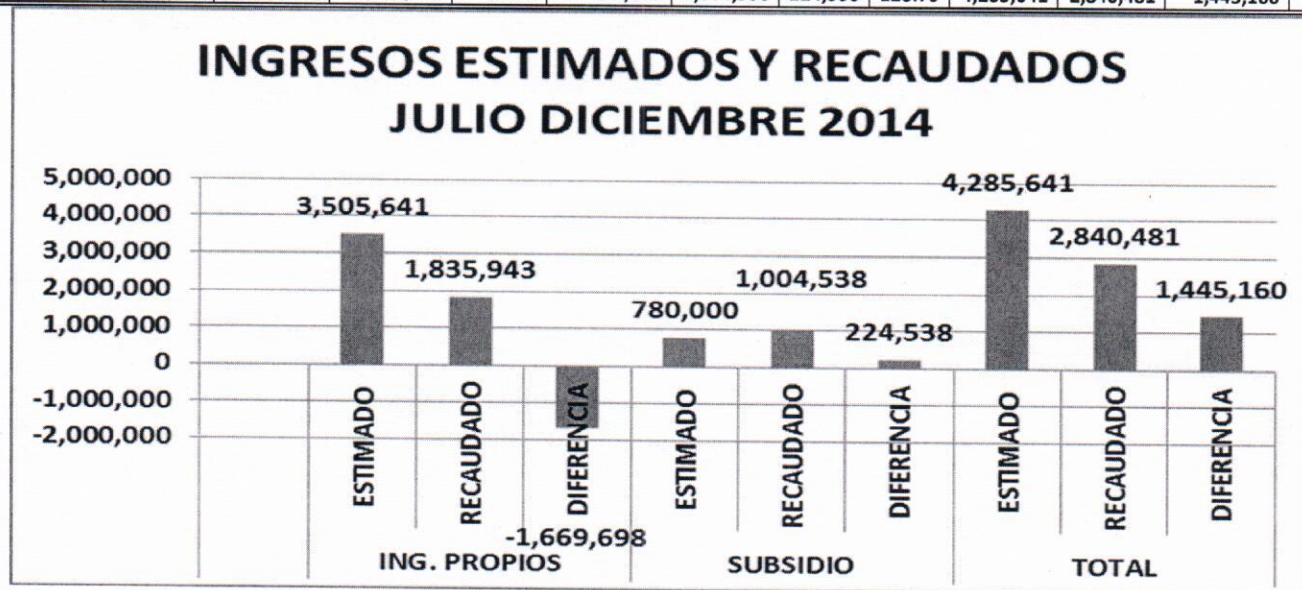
INGRESOS ESTIMADOS Y RECAUDADOS
JULIO DICIEMBRE 2014

5,000,000
4,000,000
3,000,000
2,000,000
1,000,000
0
-1,000,000
-2,000,000

3,505,641
1,835,943
-1,669,698
780,000
1,004,538
224,538
4,285,641
2,840,481
1,445,160

ESTIMADO
RECAUDADO
DIFERENCIA
ESTIMADO
RECAUDADO
DIFERENCIA
ESTIMADO
RECAUDADO
DIFERENCIA

ING. PROPIOS
SUBSIDIO
TOTAL